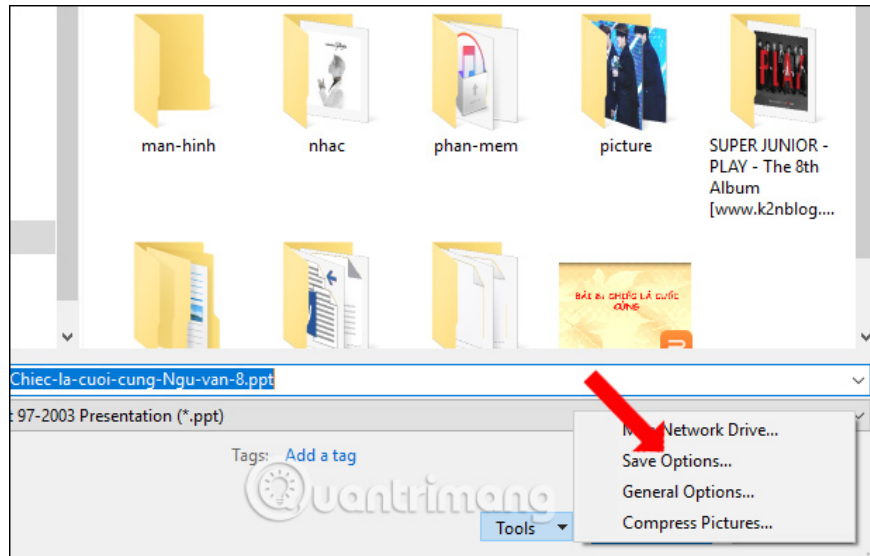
man-hinh

nhac

phan-mem

picture

SUPER JUNIOR - PLAY - The 8th Album [www.k2nblog....

BÀI 8: CHIẾC LÁ CUỐI CÙNG

Chiec-la-cuoi-cung-Ngu-van-8.ppt

t 97-2003 Presentation (*.ppt)

Tags: Add a tag

Map Network Drive...

Save Options...

General Options...

Compress Pictures...

Tools

Quantrimang